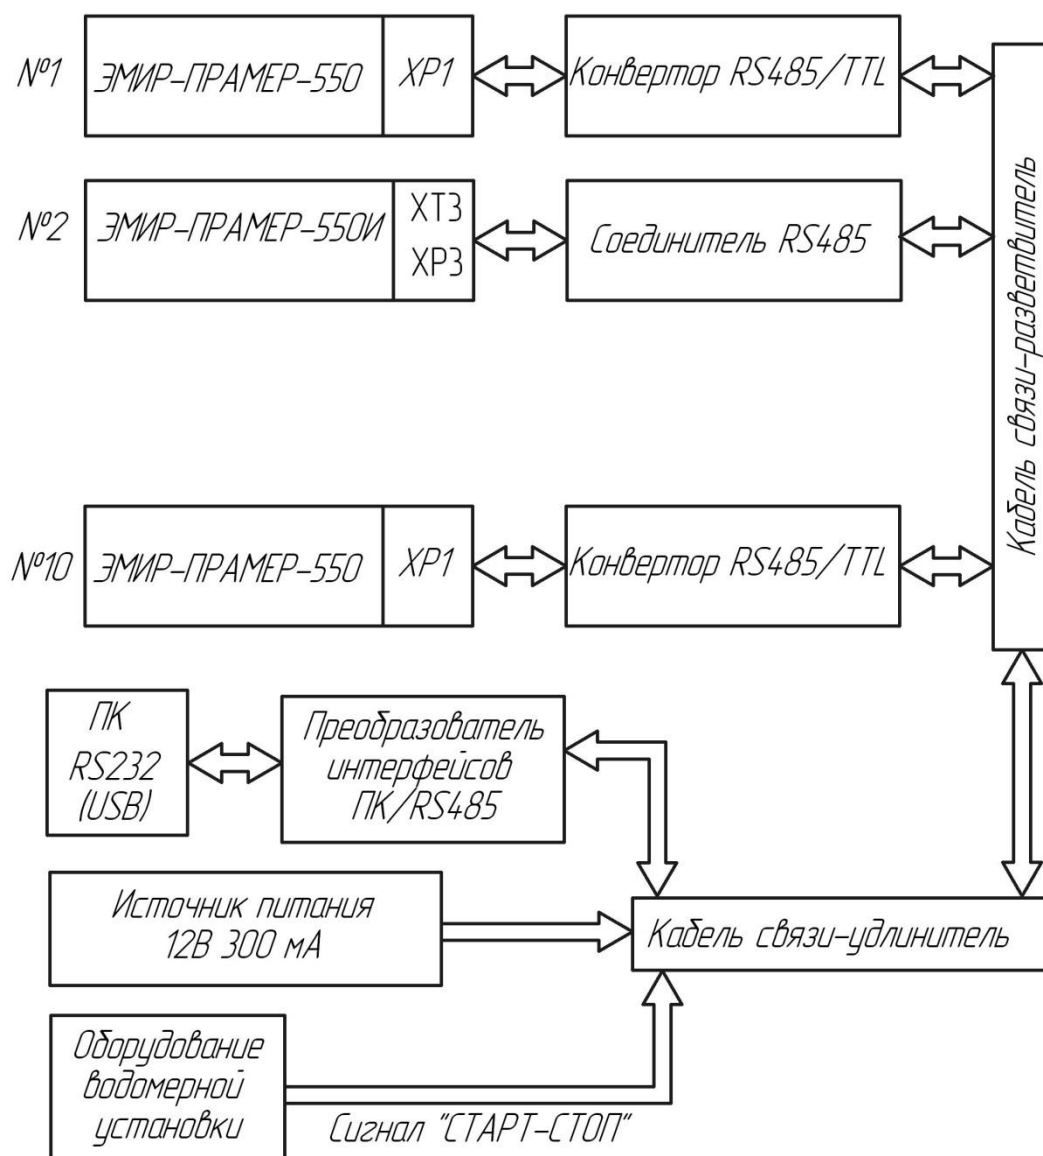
№1 ЭМИР-ПРАМЕР-550 XP1 Конвертор RS485/TTL

№2 ЭМИР-ПРАМЕР-550И XT3 XP3 Соединитель RS485

№10 ЭМИР-ПРАМЕР-550 XP1 Конвертор RS485/TTL

Кабель связи-разветвитель

ПК RS232 (USB)

Преобразователь интерфейсов ПК/RS485

Источник питания 12В 300 мА

Кабель связи-удлинитель

Оборудование водомерной установки

Сигнал "СТАРТ-СТОП"